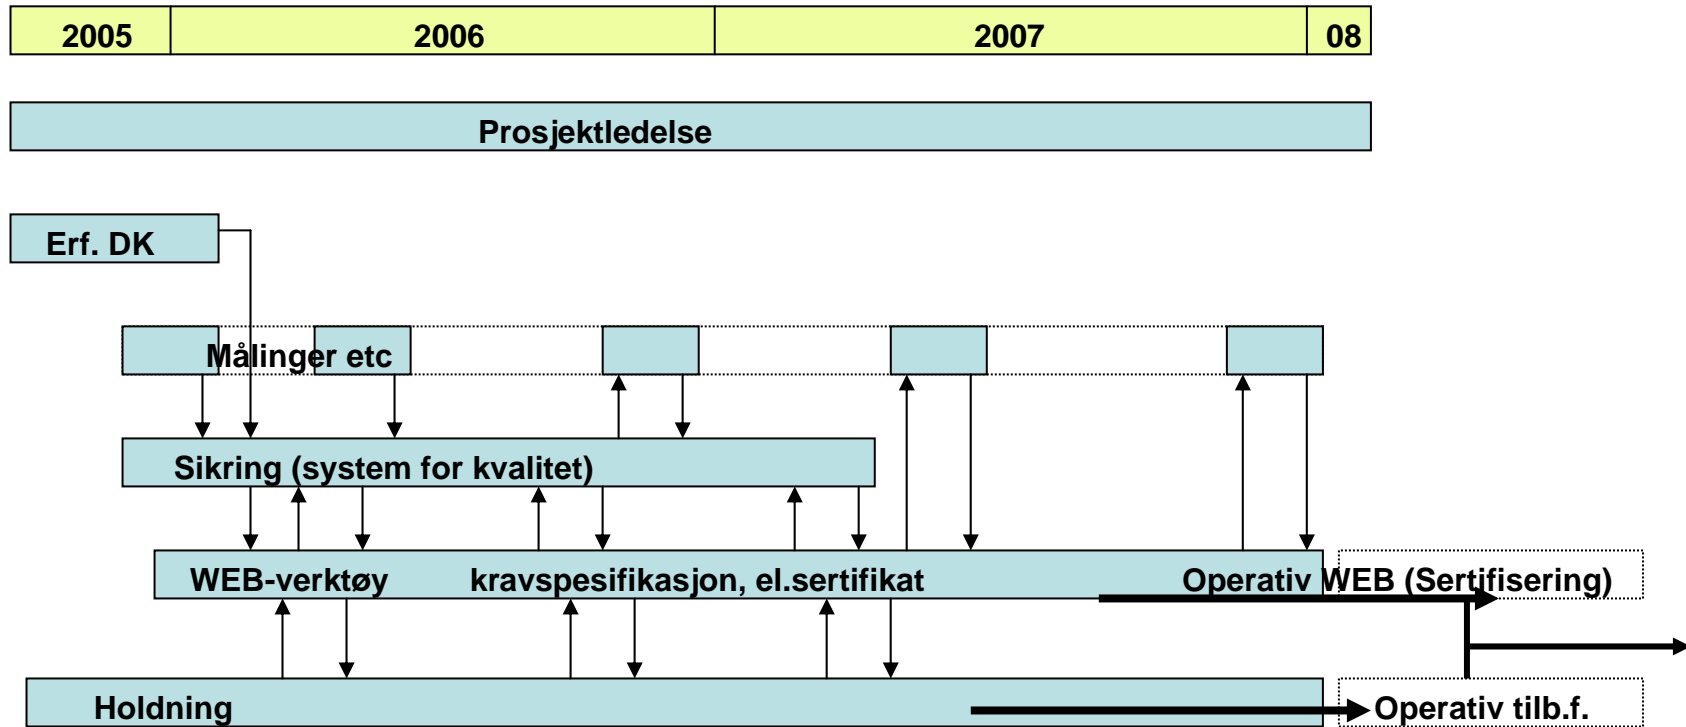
| 2005 | 2006 | 2007 | 08 |
|---|---|---|---|

Prosjektledelse

Erf. DK

Målinger etc

Sikring (system for kvalitet)

WEB-verktøy kravspesifikasjon, el.sertifikat

Operativ WEB (Sertifisering)

Holdning

Operativ tilb.f.